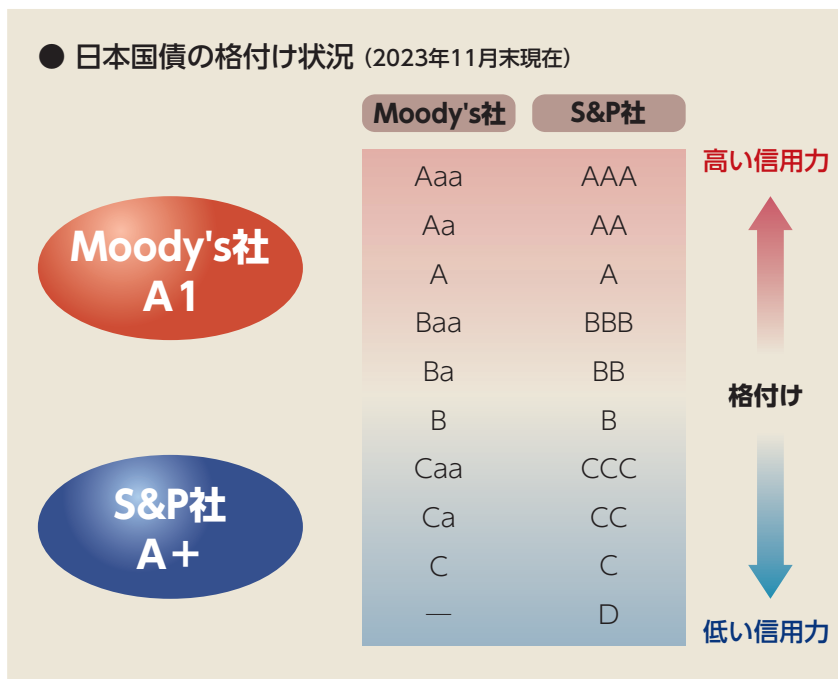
● 日本国債の格付け状況（2023年11月末現在）

Moody's社
A1

S&P社
A＋

| Moody's社 | S&P社 |
|---|---|
| Aaa | AAA |
| Aa | AA |
| A | A |
| Baa | BBB |
| Ba | BB |
| B | B |
| Caa | CCC |
| Ca | CC |
| C | C |
| — | D |

高い信用力

格付け

低い信用力